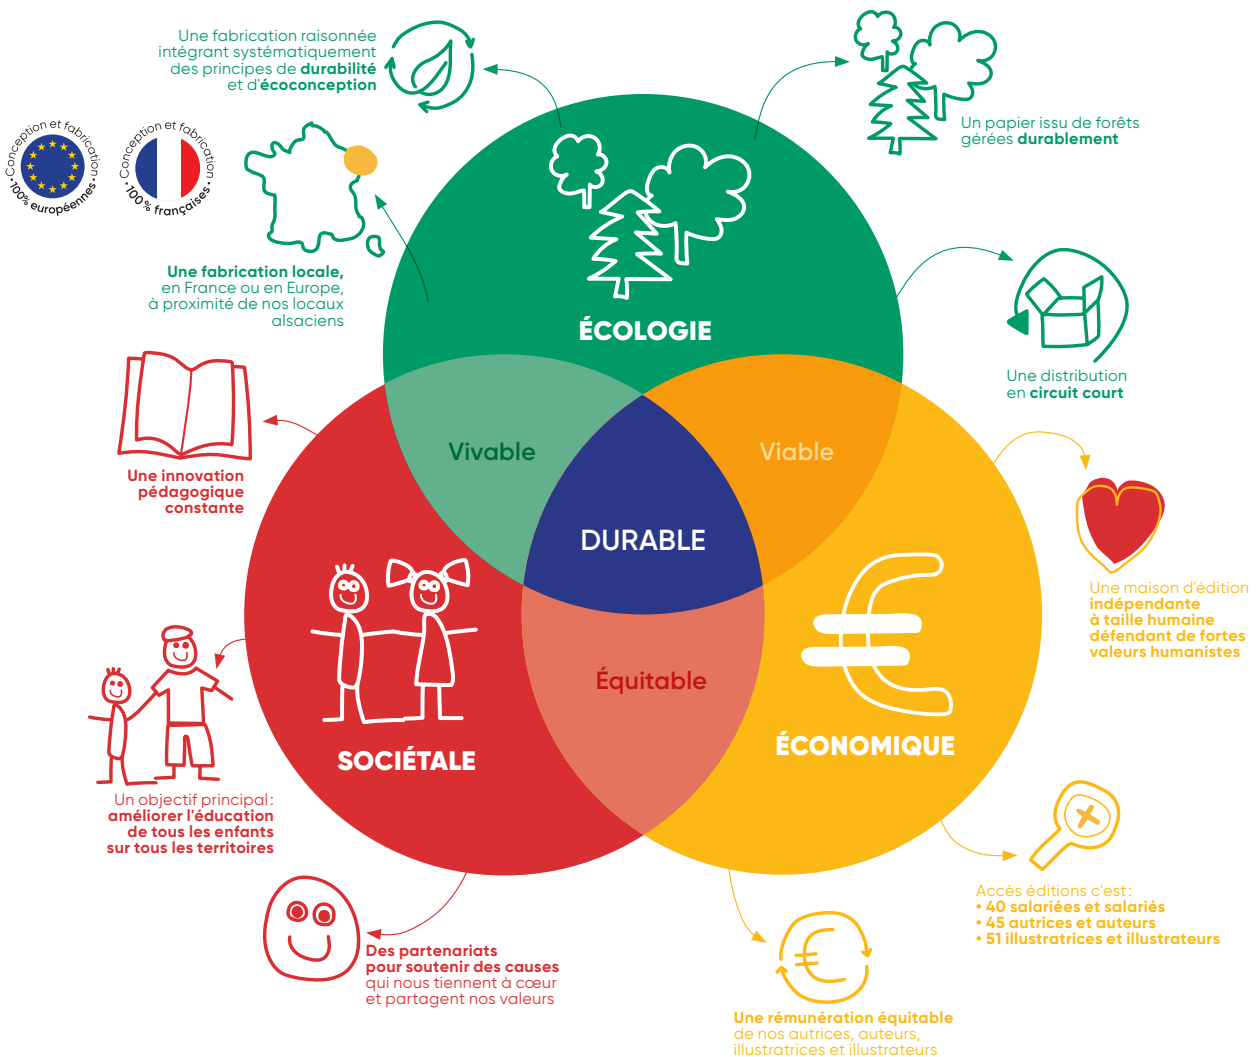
Une fabrication raisonnée intégrant systématiquement des principes de **durabilité** et d'**écoconception**

Un papier issu de forêts gérées **durablement**

Conception et fabrication 100% européennes

Conception et fabrication 100% françaises

**Une fabrication locale,** en France ou en Europe, à proximité de nos locaux alsaciens

ÉCOLOGIE

Une distribution en **circuit court**

**Une innovation pédagogique constante**

Vivable

Viable

DURABLE

Une maison d'édition **indépendante à taille humaine défendant de fortes valeurs humanistes**

Équitable

SOCIÉTALE

ÉCONOMIQUE

Un objectif principal : **améliorer l'éducation de tous les enfants sur tous les territoires**

Accès éditions c'est :
• **40 salariées et salariés**
• **45 autrices et auteurs**
• **51 illustratrices et illustrateurs**

**Des partenariats pour soutenir des causes** qui nous tiennent à cœur et partagent nos valeurs

**Une rémunération équitable** de nos autrices, auteurs, illustratrices et illustrateurs